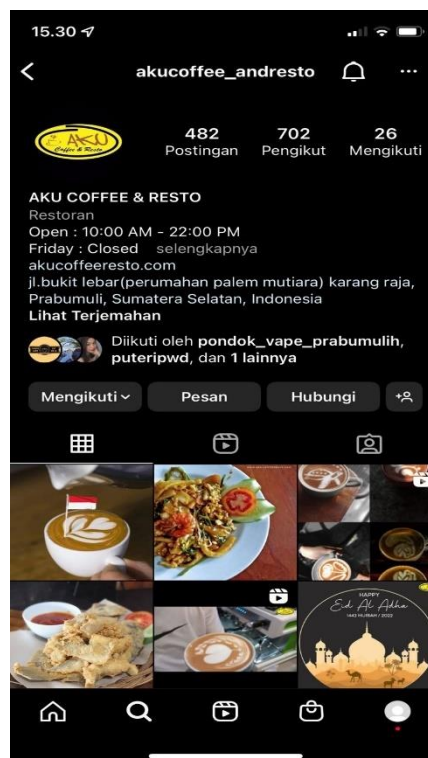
15.30

akucoffee_andresto

AKU Coffee & Resto

482
Postingan

702
Pengikut

26
Mengikuti

AKU COFFEE & RESTO
Restoran
Open : 10:00 AM - 22:00 PM
Friday : Closed selengkapnya
akucoffeeresto.com
jl.bukit lebar(perumahan palem mutiara) karang raja, Prabumuli, Sumatera Selatan, Indonesia
Lihat Terjemahan

Diikuti oleh pondok_vape_prabumulih, puteripwd, dan 1 lainnya

Mengikuti
Pesan
Hubungi

HAPPY
Eid Al Adha
1443 HIJRIAH / 2022